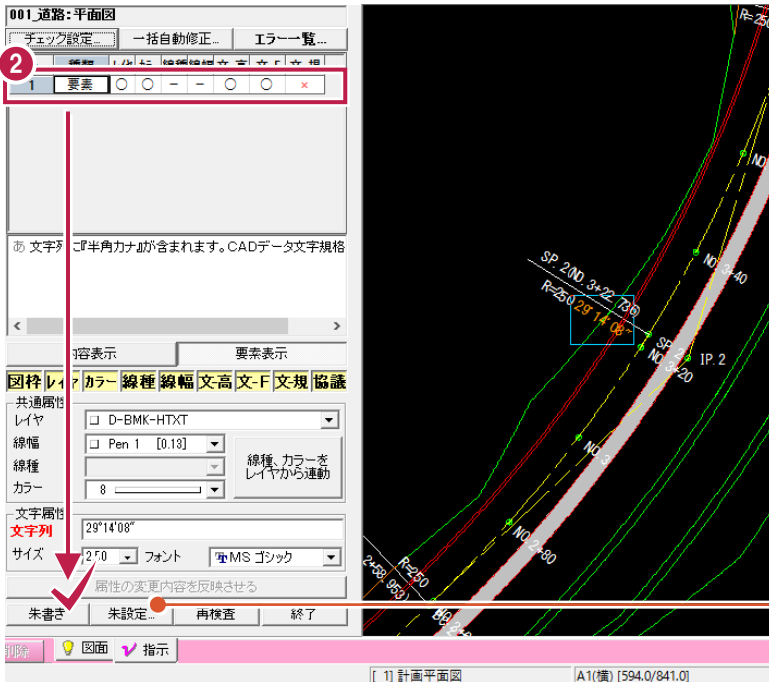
001_道路:平面図

チェック設定... 一括自動修正... エラー一覧...

2

種類 レイヤ 線種 線幅 文字 文-F 文-規

| 1 | 要素 | ○ | ○ | − | − | ○ | ○ | × |
|---|---|---|---|---|---|---|---|---|

あ 文字列に『半角カナ』が含まれます。CADデータ文字規格

内容表示 要素表示

図枠 レイヤ カラー 線種 線幅 文-高 文-F 文-規 協議

共通属性
レイヤ D-BMK-HTXT
線幅 Pen 1 [0.13]
線種
カラー 8

線種、カラーを レイヤから連動

文字属性
文字列 29°14'08"
サイズ 2.50 フォント MS ゴシック

属性の変更内容を反映させる

朱書き 朱設定... 再検査 終了

削除 図面 指示

R=25 SP. 20 NO. 3+22. 736 R=250 29°14'08" SP. 2 NO. 3+20 IP. 2 NO. 3+40 NO. 3 NO. 2+80 R=250 2+58. 953

[ 1] 計画平面図 A1(横) [594.0/841.0]